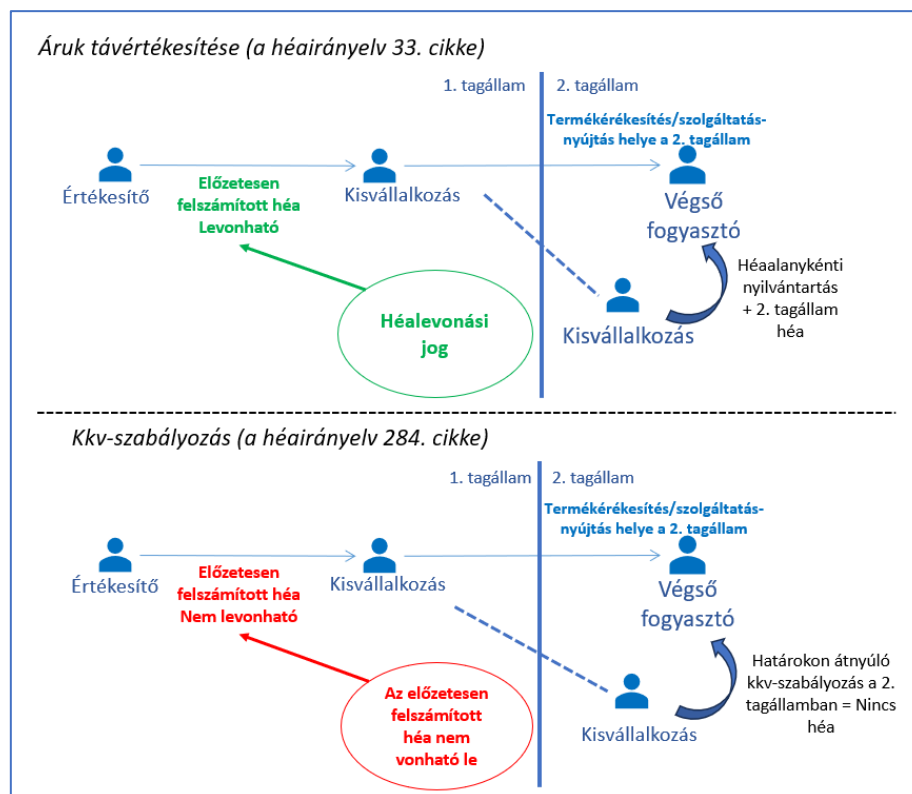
Áruk távértékesítése (a héairányelv 33. cikke)

1. tagállam

2. tagállam

Termékértékesítés/szolgáltatásnyújtás helye a 2. tagállam

Értékesítő

Előzetesen felszámított héa Levonható

Kisvállalkozás

Végső fogyasztó

Héaalanykénti nyilvántartás + 2. tagállam héa

Kisvállalkozás

Hélevonási jog

Kkv-szabályozás (a héairányelv 284. cikke)

1. tagállam

2. tagállam

Termékértékesítés/szolgáltatásnyújtás helye a 2. tagállam

Értékesítő

Előzetesen felszámított héa Nem levonható

Kisvállalkozás

Végső fogyasztó

Határokon átnyúló kkv-szabályozás a 2. tagállamban = Nincs héa

Kisvállalkozás

Az előzetesen felszámított héa nem vonható le